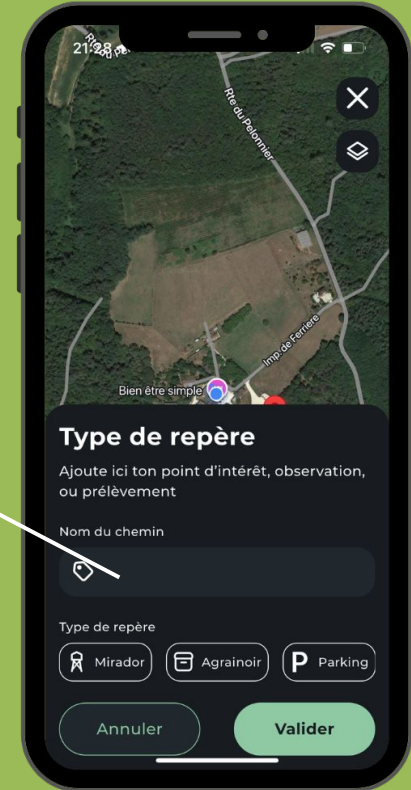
21:28

Rte du Pelonnier

Imp. de Ferrere

Bien être simple

Type de repère

Ajoute ici ton point d'intérêt, observation, ou prélèvement

Nom du chemin

Type de repère

Mirador

Agrainoir

P Parking

Annuler

Valider